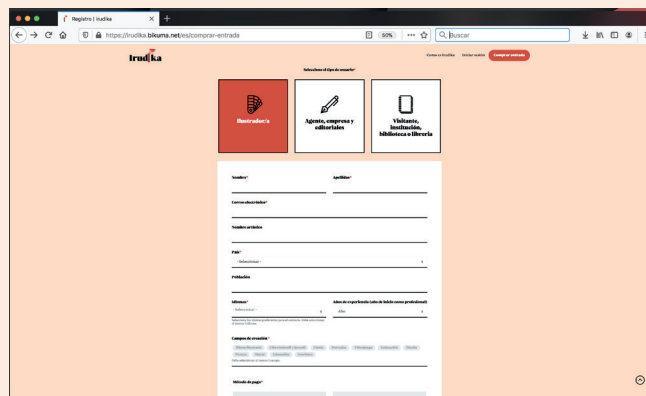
Registro | irudika

https://irudika.bikuma.net/es/comprar-entrada

50%

Buscar

Irudika

Volver a Irudika   Iniciar sesión   Comprar entrada

Seleccione el tipo de usuario*

Ilustrador/a

Agente, empresa y editoriales

Visitante, institución, biblioteca o librería

Nombre*

Apellidos*

Correo electrónico*

Nombre artístico

País*

- Seleccionar -

Población

Idiomas*

- Seleccionar -

Años de experiencia (año de fiebo como profesional)

Año

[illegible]

Campos de creación *

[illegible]

Método de pago*